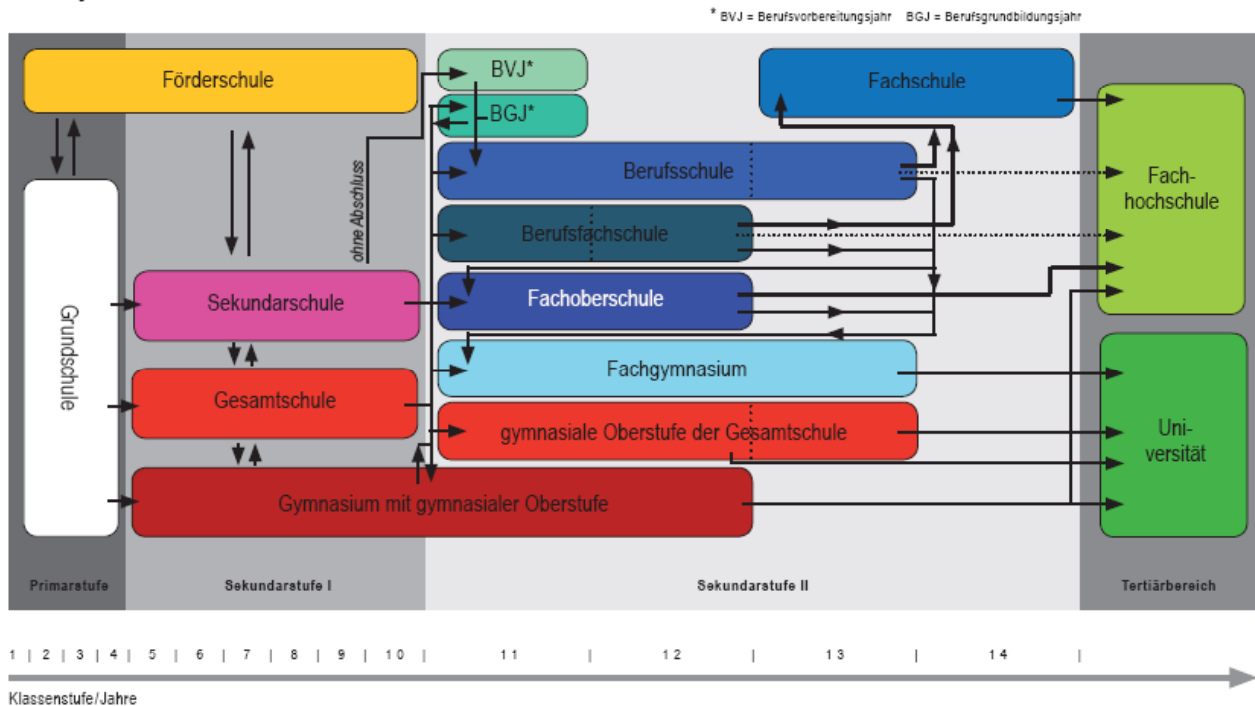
* BVJ = Berufsvorbereitungsjahr BGJ = Berufsgrundbildungsjahr

Förderschule

BVJ*

BGJ*

Fachschule

Grundschule

ohne Abschluss

Berufsschule

Fachhochschule

Berufsfachschule

Sekundarschule

Fachoberschule

Fachgymnasium

Gesamtschule

gymnasiale Oberstufe der Gesamtschule

Universität

Gymnasium mit gymnasialer Oberstufe

Primarstufe

Sekundarstufe I

Sekundarstufe II

Tertiärbereich

1 | 2 | 3 | 4 | 5 | 6 | 7 | 8 | 9 | 10 | 11 | 12 | 13 | 14 |

Klassenstufe/Jahre